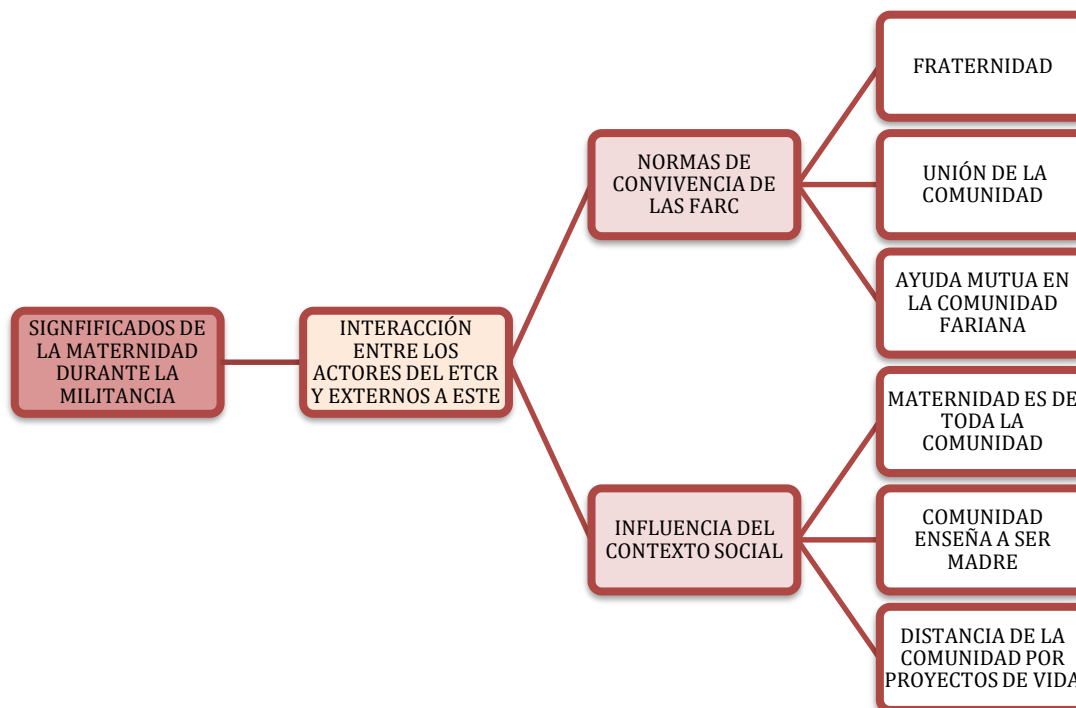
SIGNFIFICADOS DE LA MATERNIDAD DURANTE LA MILITANCIA

INTERACCIÓN ENTRE LOS ACTORES DEL ETCR Y EXTERNOS A ESTE

NORMAS DE CONVIVENCIA DE LAS FARC

FRATERNIDAD

UNIÓN DE LA COMUNIDAD

AYUDA MUTUA EN LA COMUNIDAD FARIANA

INFLUENCIA DEL CONTEXTO SOCIAL

MATERNIDAD ES DE TODA LA COMUNIDAD

COMUNIDAD ENSEÑA A SER MADRE

DISTANCIA DE LA COMUNIDAD POR PROYECTOS DE VIDA